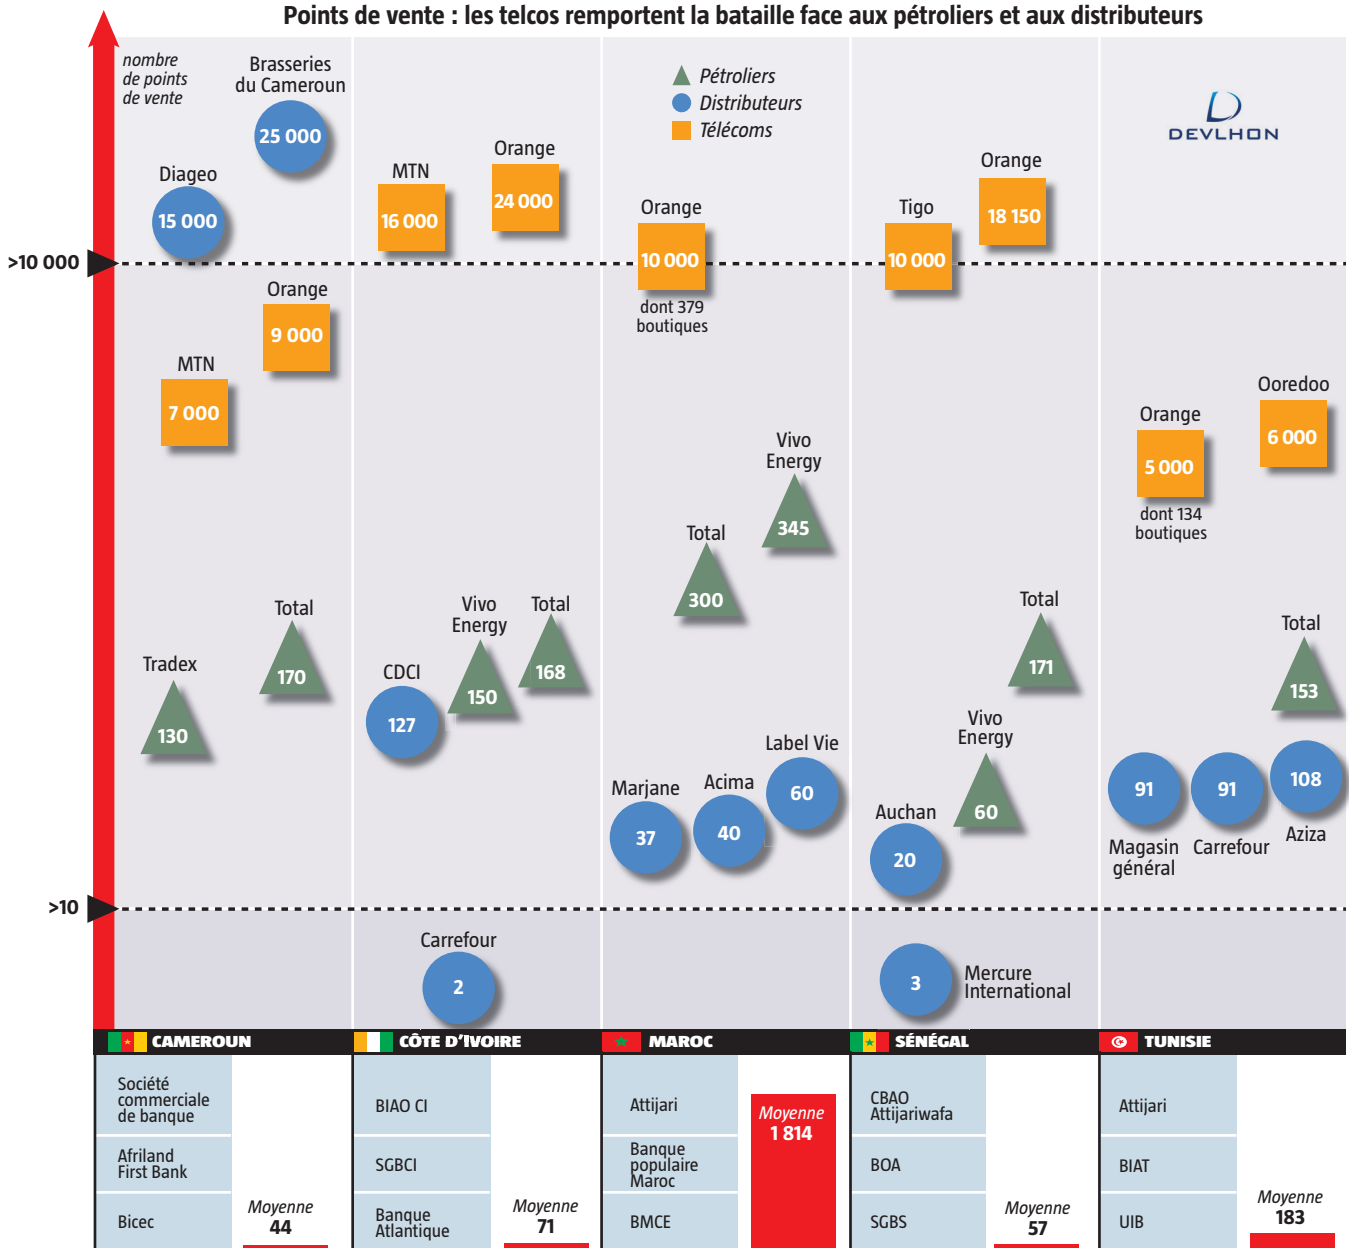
Points de vente : les telcos remportent la bataille face aux pétroliers et aux distributeurs

nombre de points de vente

>10 000

>10

Pétroliers
Distributeurs
Télécoms

DEVLHON

Brasseries du Cameroun 25 000
Diageo 15 000
Orange 9 000
MTN 7 000
Total 170
Tradex 130

MTN 16 000
Orange 24 000
Vivo Energy 150
Total 168
CDCI 127
Carrefour 2

Orange 10 000
dont 379 boutiques
Vivo Energy 345
Total 300
Label Vie 60
Marjane 37
Acima 40

Tigo 10 000
Orange 18 150
Total 171
Vivo Energy 60
Auchan 20
3 Mercure International

Orange 5 000
dont 134 boutiques
Ooredoo 6 000
Total 153
91 Magasin général
91 Carrefour
108 Aziza

CAMEROUN
Société commerciale de banque
Afriland First Bank
Bicec
Moyenne 44

CÔTE D'IVOIRE
BIAO CI
SGBCI
Banque Atlantique
Moyenne 71

MAROC
Attijari
Banque populaire Maroc
BMCE
Moyenne 1 814

SÉNÉGAL
CBAO Attijariwafa
BOA
SGBS
Moyenne 57

TUNISIE
Attijari
BIAT
UIB
Moyenne 183